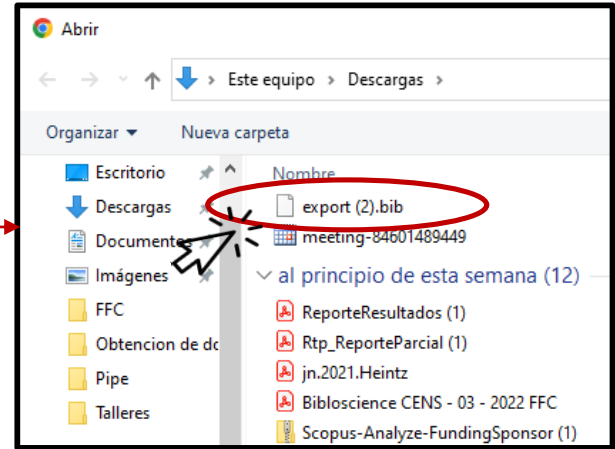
Abrir

Este equipo > Descargas >

Organizar ▾ Nueva carpeta

Escritorio
Descargas
Documentos
Imágenes
FFC
Obtencion de do
Pipe
Talleres

Nombre
export (2).bib
meeting-84601489449
al principio de esta semana (12)
ReporteResultados (1)
Rtp_ReporteParcial (1)
jn.2021.Heintz
Biblioscience CENS - 03 - 2022 FFC
Scopus-Analyze-FundingSponsor (1)